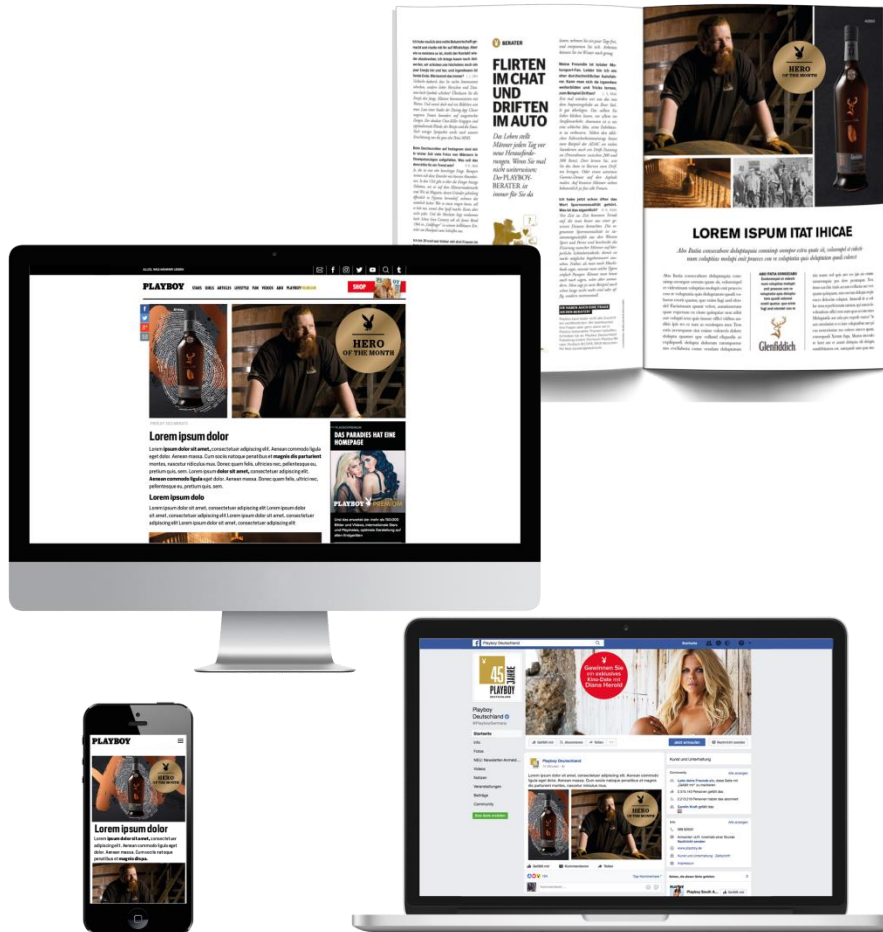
BERATER

FLIRTEN IM CHAT UND DRIFTEN IM AUTO

Das Leben stellt Männer jeden Tag vor neue Herausforderungen. Wenn Sie mal nicht weiterwissen: Der PLAYBOY-BERATER ist immer für Sie da

HERO OF THE MONTH

LOREM ISPUM ITAT IHICAE

Glenfiddich

PLAYBOY

SHOP

HERO OF THE MONTH

Lorem ipsum dolor

Lorem ipsum dolor sit amet, consectetuer adipiscing elit. Aenean commodo ligula eget dolor. Aenean massa. Cum sociis natoque penatibus et magnis dis parturient montes, nascetur ridiculus mus. Donec quam felis, ultricies nec, pellentesque eu, pretium quis, sem. Lorem ipsum dolor sit amet, consectetuer adipiscing elit. Aenean commodo ligula eget dolor. Aenean massa. Donec quam felis, ultricies nec, pellentesque eu, pretium quis, sem.

Lorem ipsum dolo

Lorem ipsum dolor sit amet, consectetuer adipiscing elit Lorem ipsum dolor sit amet, consectetuer adipiscing elit Lorem ipsum dolor sit amet, consectetuer adipiscing elit Lorem ipsum dolor sit amet, consectetuer adipiscing elit

DAS PARADIES HAT EINE HOMEPAGE

PLAYBOY PREMIUM

PLAYBOY

HERO OF THE MONTH

Lorem ipsum dolor

Lorem ipsum dolor sit amet, consectetuer adipiscing elit. Aenean commodo ligula eget dolor. Aenean massa. Cum sociis natoque penatibus et magnis dis pa.

45 JAHRE PLAYBOY

Playboy Deutschland

Gewinnen Sie ein exklusives Kiss-Date mit Diana Herold

Playboy Deutschland

Lorem ipsum dolor sit amet, consectetuer adipiscing elit. Aenean commodo ligula eget dolor. Aenean massa. Cum sociis natoque penatibus et magnis dis parturient montes, nascetur ridiculus mus.

Startseite
Info
Fotos
Videos
Notizen
Veranstaltungen
Beiträge
Community

Kunst und Unterhaltung